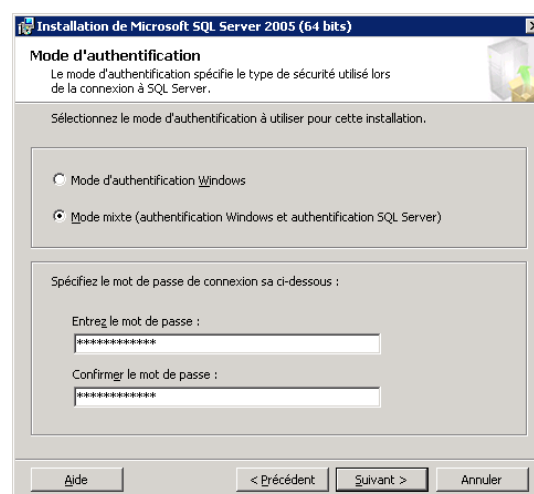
Installation de Microsoft SQL Server 2005 (64 bits)

Mode d'authentification
Le mode d'authentification spécifie le type de sécurité utilisé lors de la connexion à SQL Server.

Sélectionnez le mode d'authentification à utiliser pour cette installation.

Mode d'authentification Windows

Mode mixte (authentification Windows et authentification SQL Server)

Spécifiez le mot de passe de connexion sa ci-dessous :

Entrez le mot de passe :
************

Confirmer le mot de passe :
************

Aide
< Précédent
Suivant >
Annuler